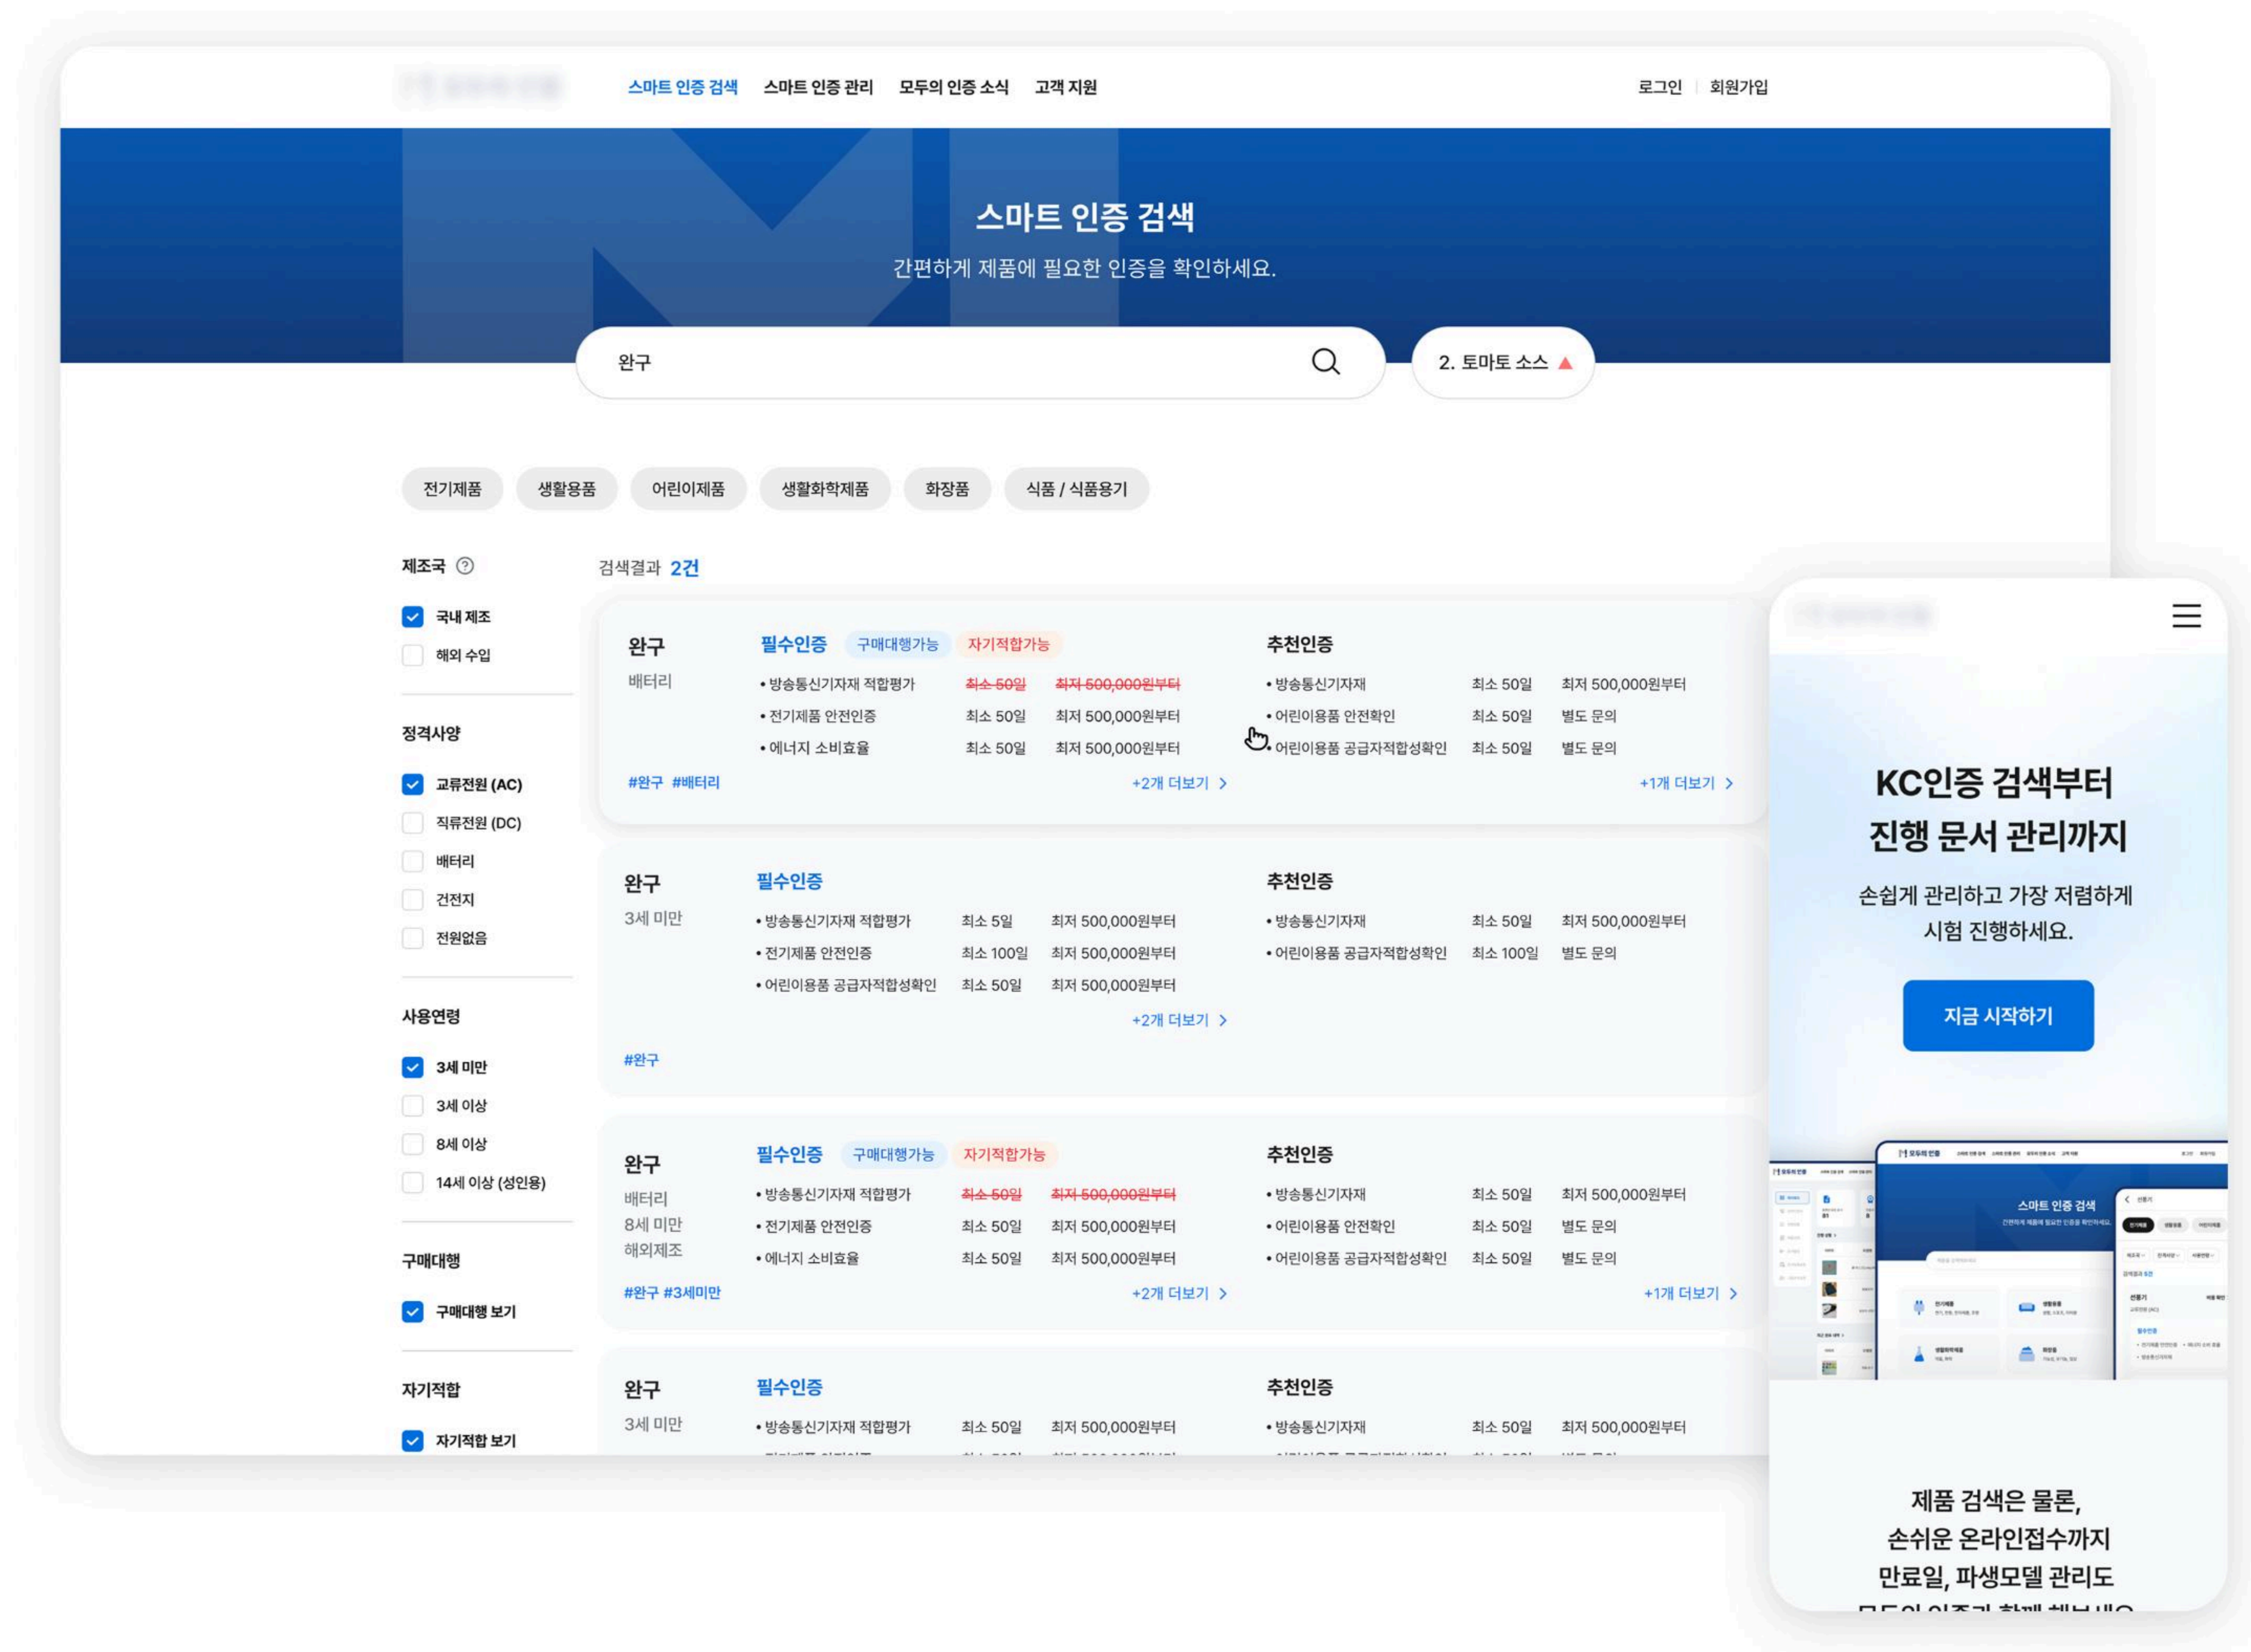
스마트 인증 검색 스마트 인증 관리 모두의 인증 소식 고객 지원

로그인 | 회원가입

스마트 인증 검색

간편하게 제품에 필요한 인증을 확인하세요.

완구

2. 토마토 소스 ▲

전기제품 생활용품 어린이제품 생활화학제품 화장품 식품 / 식품용기

제조국

국내 제조
해외 수입

정격사양

교류전원 (AC)
직류전원 (DC)
배터리
건전지
전원없음

사용연령

3세 미만
3세 이상
8세 이상
14세 이상 (성인용)

구매대행

구매대행 보기

자기적합

자기적합 보기

검색결과 2건

완구
배터리
필수인증 구매대행가능 자기적합가능
• 방송통신기자재 적합평가 최소 50일 최저 500,000원부터
• 전기제품 안전인증 최소 50일 최저 500,000원부터
• 에너지 소비효율 최소 50일 최저 500,000원부터
#완구 #배터리
+2개 더보기 >
추천인증
• 방송통신기자재 최소 50일 최저 500,000원부터
• 어린이용품 안전확인 최소 50일 별도 문의
• 어린이용품 공급자적합성확인 최소 50일 별도 문의
+1개 더보기 >

완구
3세 미만
필수인증
• 방송통신기자재 적합평가 최소 5일 최저 500,000원부터
• 전기제품 안전인증 최소 100일 최저 500,000원부터
• 어린이용품 공급자적합성확인 최소 50일 최저 500,000원부터
+2개 더보기 >
#완구
추천인증
• 방송통신기자재 최소 50일 최저 500,000원부터
• 어린이용품 공급자적합성확인 최소 100일 별도 문의

완구
배터리
8세 미만
해외제조
필수인증 구매대행가능 자기적합가능
• 방송통신기자재 적합평가 최소 50일 최저 500,000원부터
• 전기제품 안전인증 최소 50일 최저 500,000원부터
• 에너지 소비효율 최소 50일 최저 500,000원부터
#완구 #3세미만
+2개 더보기 >
추천인증
• 방송통신기자재 최소 50일 최저 500,000원부터
• 어린이용품 안전확인 최소 50일 별도 문의
• 어린이용품 공급자적합성확인 최소 50일 별도 문의
+1개 더보기 >

완구
3세 미만
필수인증
• 방송통신기자재 적합평가 최소 50일 최저 500,000원부터
추천인증
• 방송통신기자재 최소 50일 최저 500,000원부터

KC인증 검색부터
진행 문서 관리까지

손쉽게 관리하고 가장 저렴하게
시험 진행하세요.

지금 시작하기

스마트 인증 검색

제품 검색은 물론,
손쉬운 온라인접수까지
만료일, 파생모델 관리도
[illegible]